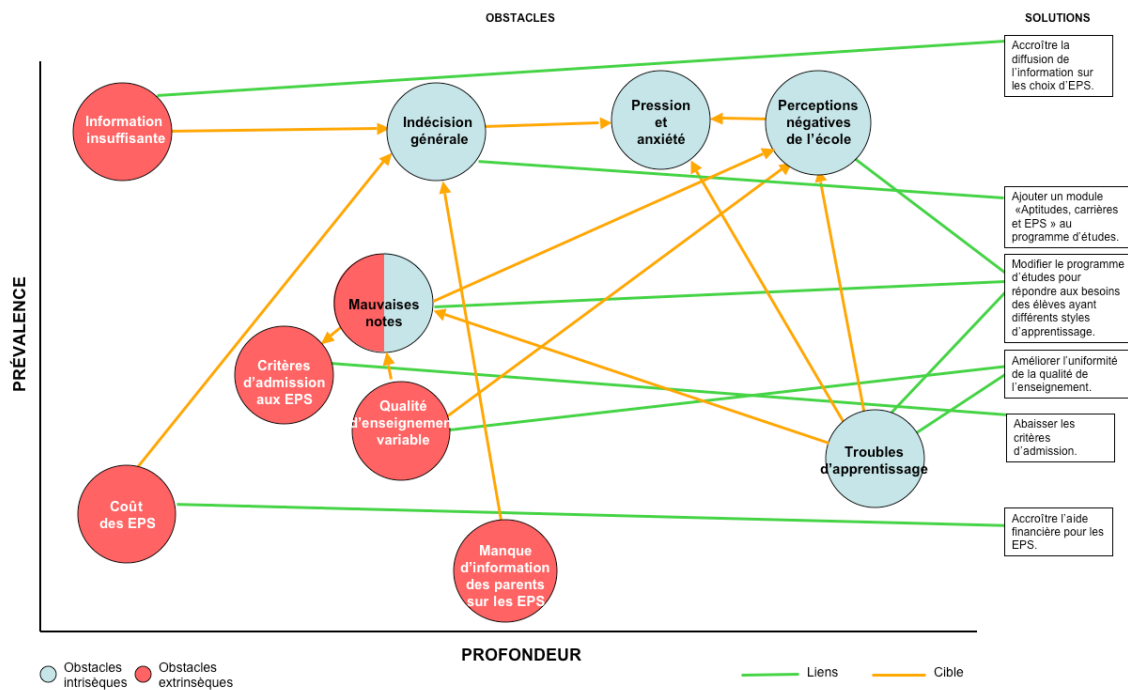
OBSTACLES

SOLUTIONS

Information insuffisante

Indécision générale

Pression et anxiété

Perceptions négatives de l'école

Accroître la diffusion de l'information sur les choix d'EPS.

Ajouter un module «Aptitudes, carrières et EPS » au programme d'études.

Modifier le programme d'études pour répondre aux besoins des élèves ayant différents styles d'apprentissage.

Améliorer l'uniformité de la qualité de l'enseignement.

Abaisser les critères d'admission.

Accroître l'aide financière pour les EPS.

PRÉVALENCE

Mauvaises notes

Critères d'admission aux EPS

Qualité d'enseignement variable

Troubles d'apprentissage

Coût des EPS

Manque d'information des parents sur les EPS

PROFONDEUR

Obstacles intrisèques

Obstacles extrinsèques

Liens

Cible